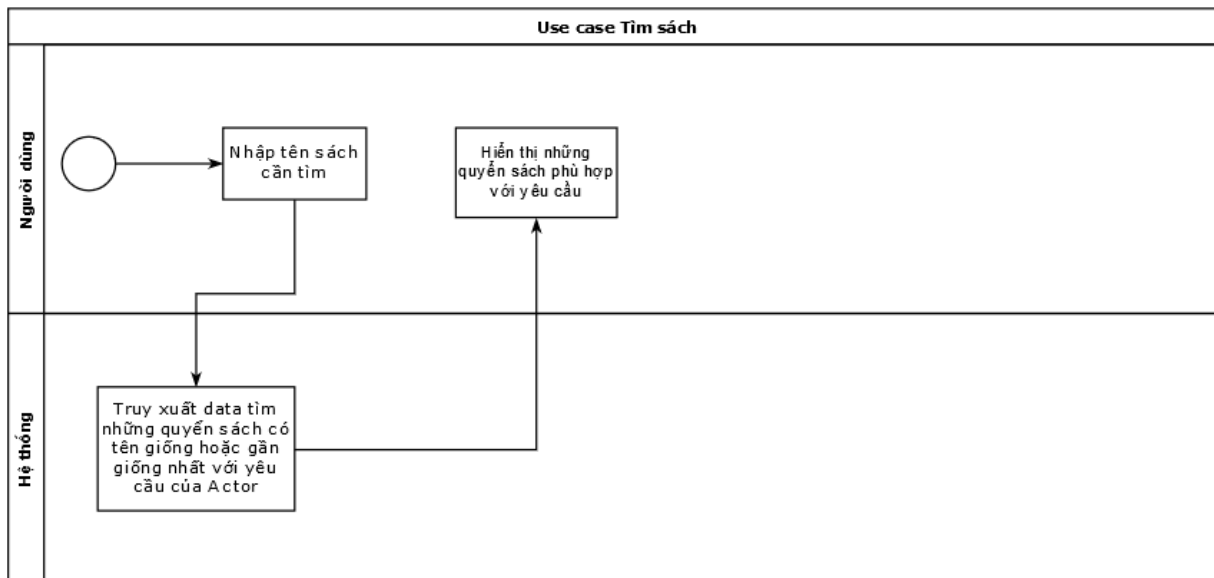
Use case Tìm sách

Người dùng

Nhập tên sách cần tìm

Hiển thị những quyển sách phù hợp với yêu cầu

Hệ thống

Truy xuất data tìm những quyển sách có tên giống hoặc gần giống nhất với yêu cầu của Actor